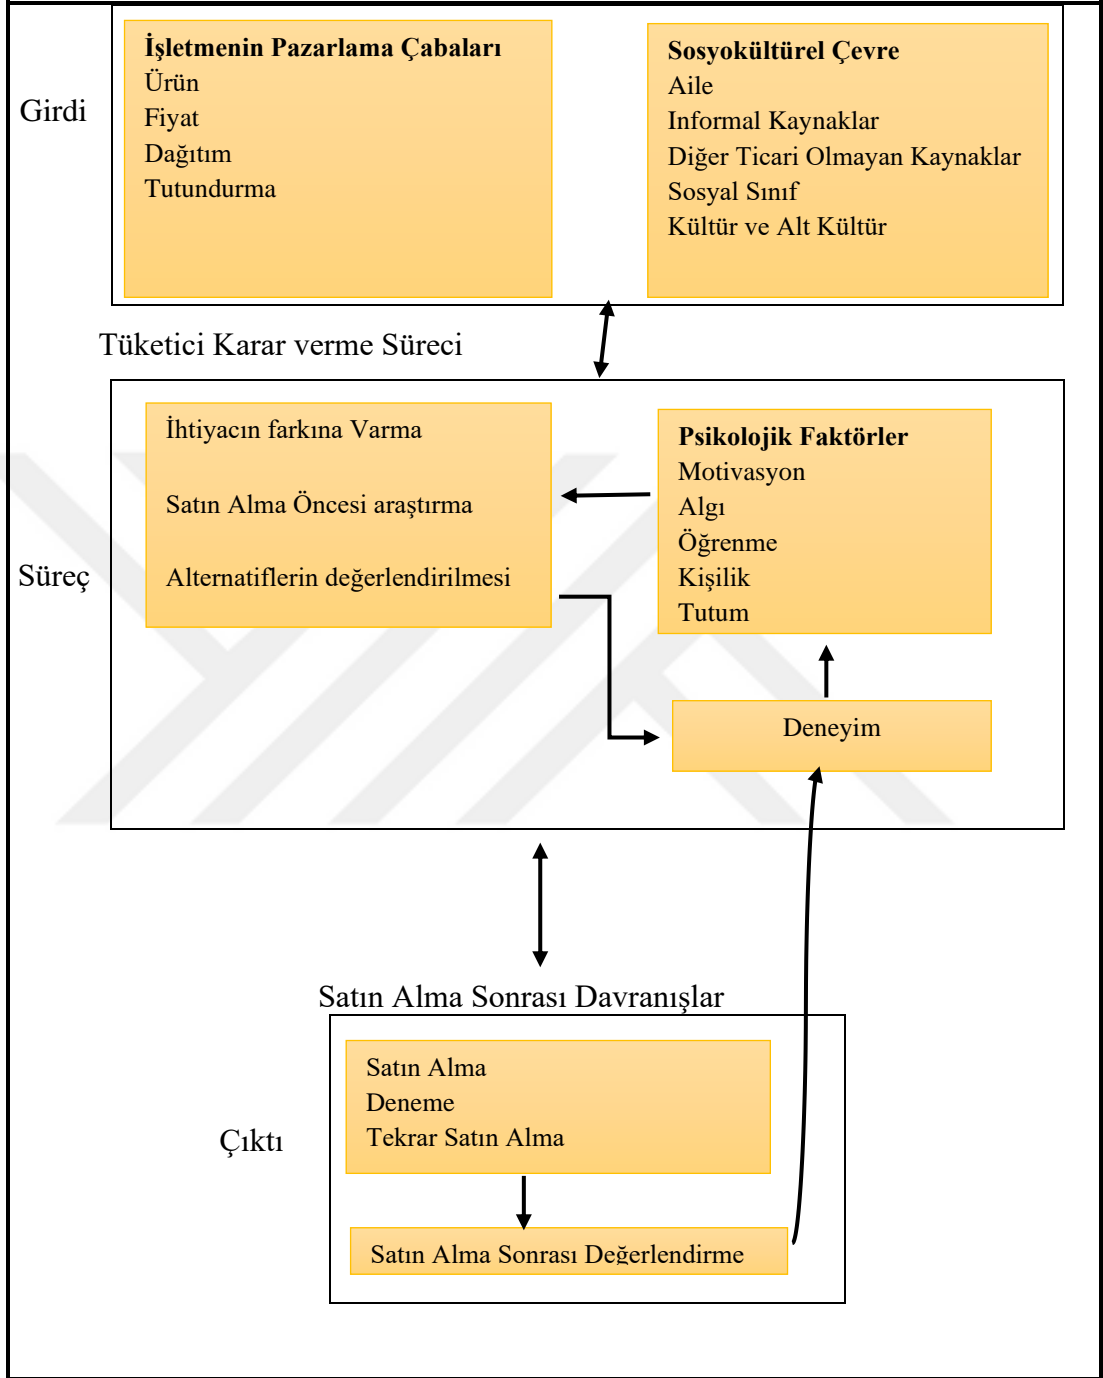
Girdi

İşletmenin Pazarlama Çabaları
Ürün
Fiyat
Dağıtım
Tutundurma

Sosyokültürel Çevre
Aile
Informal Kaynaklar
Diğer Ticari Olmayan Kaynaklar
Sosyal Sınıf
Kültür ve Alt Kültür

Tüketici Karar verme Süreci

Süreç

İhtiyacın farkına Varma

Satın Alma Öncesi araştırma

Alternatiflerin değerlendirilmesi

Psikolojik Faktörler
Motivasyon
Algı
Öğrenme
Kişilik
Tutum

Deneyim

Satın Alma Sonrası Davranışlar

Çıktı

Satın Alma
Deneme
Tekrar Satın Alma

Satın Alma Sonrası Değerlendirme